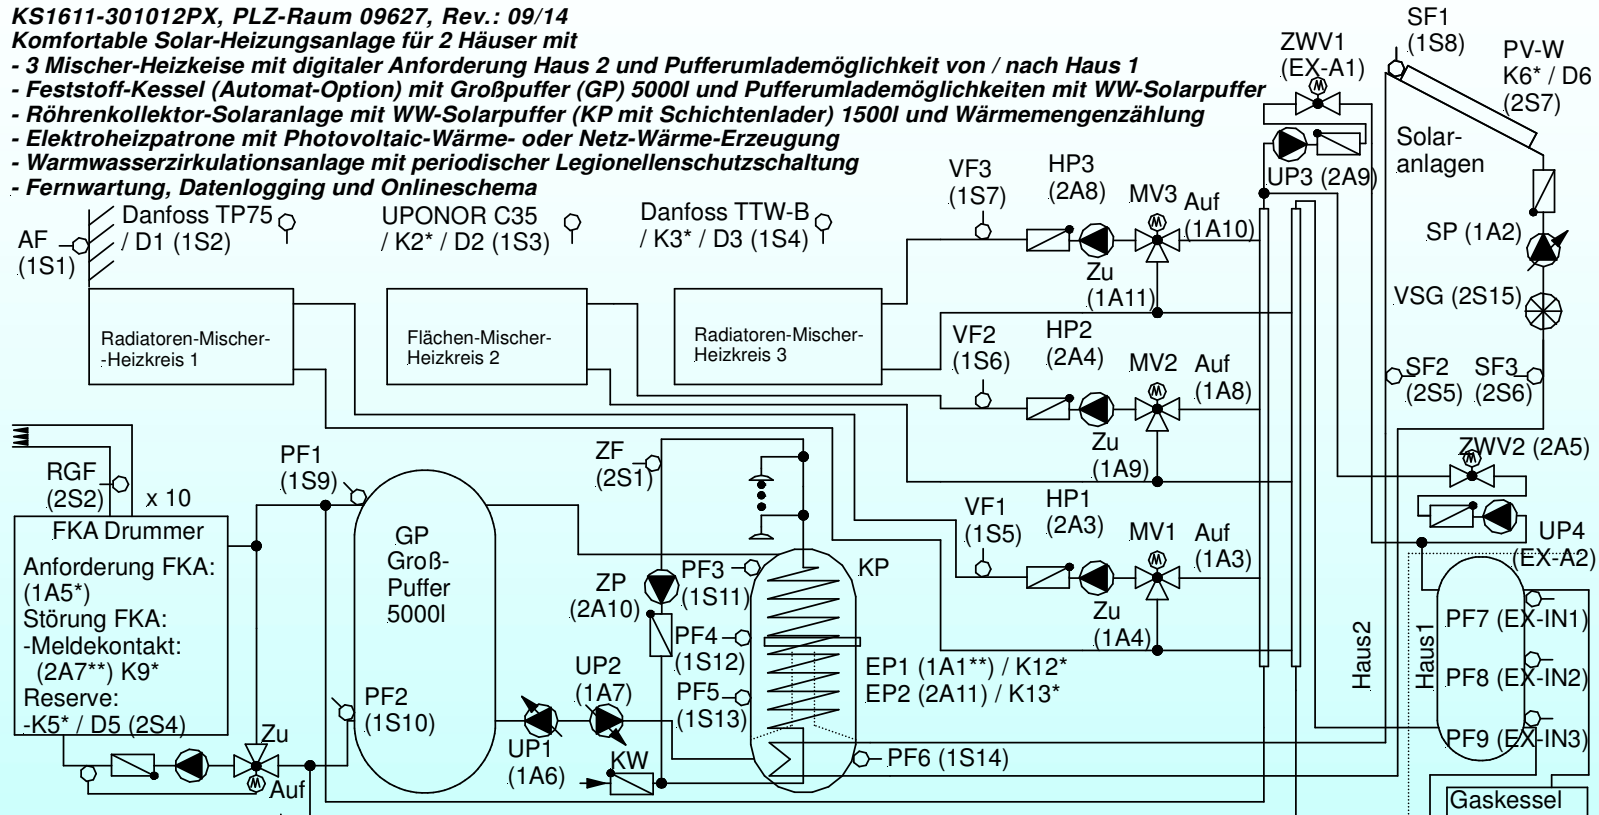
KS1611-301012PX, PLZ-Raum 09627, Rev.: 09/14
Komfortable Solar-Heizungsanlage für 2 Häuser mit
- 3 Mischer-Heizkeise mit digitaler Anforderung Haus 2 und Pufferumlademöglichkeit von / nach Haus 1
- Feststoff-Kessel (Automat-Option) mit Großpuffer (GP) 5000l und Pufferumlademöglichkeiten mit WW-Solarpuffer
- Röhrenkollektor-Solaranlage mit WW-Solarpuffer (KP mit Schichtenlader) 1500l und Wärmemengenzählung
- Elektroheizpatrone mit Photovoltaic-Wärme- oder Netz-Wärme-Erzeugung
- Warmwasserzirkulationsanlage mit periodischer Legionellenschutzschaltung
- Fernwartung, Datenlogging und Onlineschema

ZWV1 (EX-A1)
SF1 (1S8)
PV-W K6* / D6 (2S7)
Solar-anlagen
UP3 (2A9)
SP (1A2)
VSG (2S15)
SF2 (2S5)
SF3 (2S6)
ZWV2 (2A5)
UP4 (EX-A2)

AF (1S1)
Danfoss TP75 / D1 (1S2)
UPONOR C35 / K2* / D2 (1S3)
Danfoss TTW-B / K3* / D3 (1S4)
Radiatoren-Mischer--Heizkreis 1
Flächen-Mischer-Heizkreis 2
Radiatoren-Mischer-Heizkreis 3

VF3 (1S7)
HP3 (2A8)
MV3
Auf (1A10)
Zu (1A11)
VF2 (1S6)
HP2 (2A4)
MV2
Auf (1A8)
Zu (1A9)
VF1 (1S5)
HP1 (2A3)
MV1
Auf (1A3)
Zu (1A4)

RGF (2S2)
x 10
FKA Drummer
Anforderung FKA: (1A5*)
Störung FKA:
-Meldekontakt: (2A7**) K9*
Reserve:
-K5* / D5 (2S4)
Zu
Auf
PF1 (1S9)
GP Groß-Puffer 5000l
PF2 (1S10)
ZF (2S1)
ZP (2A10)
PF3 (1S11)
PF4 (1S12)
PF5 (1S13)
KP
EP1 (1A1**) / K12*
EP2 (2A11) / K13*
PF6 (1S14)
UP2 (1A7)
UP1 (1A6)
KW
Haus2
Haus1
PF7 (EX-IN1)
PF8 (EX-IN2)
PF9 (EX-IN3)
Gaskessel